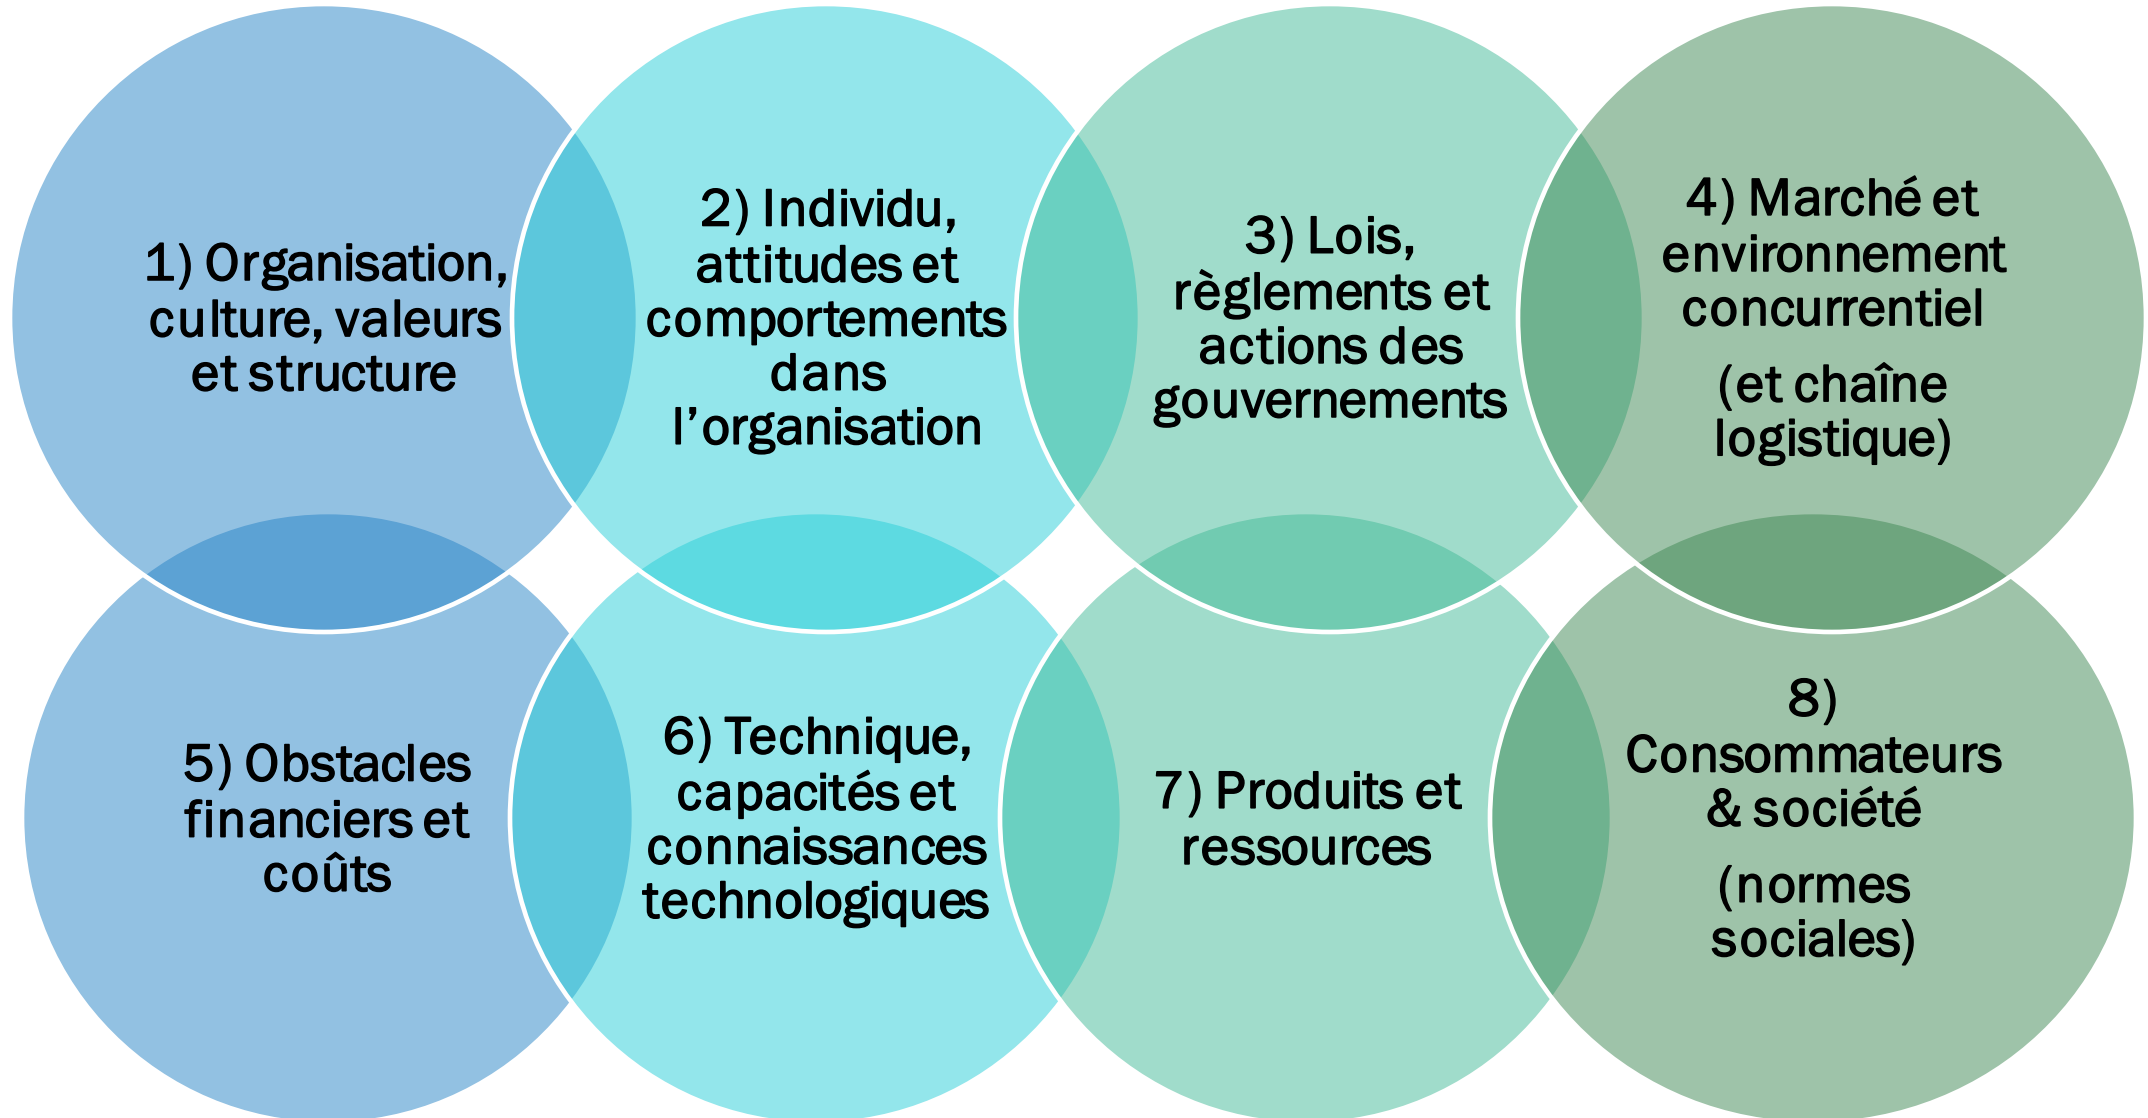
1) Organisation, culture, valeurs et structure

2) Individu, attitudes et comportements dans l’organisation

3) Lois, règlements et actions des gouvernements

4) Marché et environnement concurrentiel

(et chaîne logistique)

5) Obstacles financiers et coûts

6) Technique, capacités et connaissances technologiques

7) Produits et ressources

8) Consommateurs & société

(normes sociales)